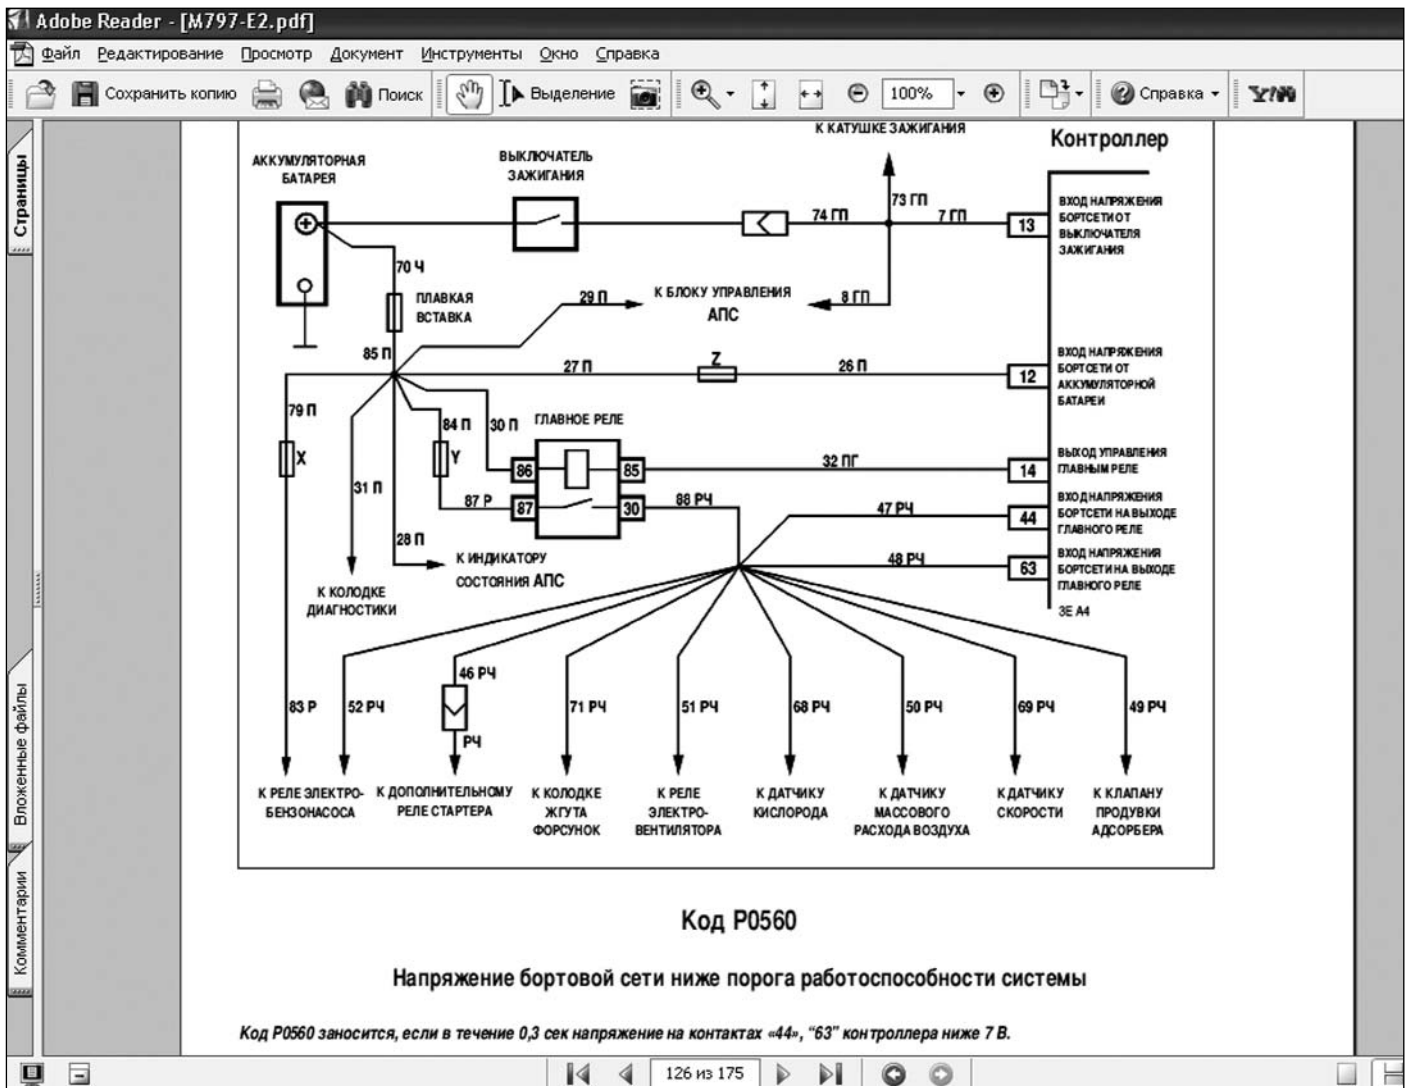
Adobe Reader - [M797-E2.pdf]

Файл Редактирование Просмотр Документ Инструменты Окно Справка

Сохранить копию Поиск Выделение 100% Справка

Страницы

Вложенные файлы

Комментарии

К КАТУШКЕ ЗАЖИГАНИЯ

Контроллер

АККУМУЛЯТОРНАЯ БАТАРЕЯ

ВЫКЛЮЧАТЕЛЬ ЗАЖИГАНИЯ

73 ГП

74 ГП

7 ГП

13

ВХОД НАПРЯЖЕНИЯ БОРТСЕТИ ОТ ВЫКЛЮЧАТЕЛЯ ЗАЖИГАНИЯ

70 Ч

ПЛАВКАЯ ВСТАВКА

29 П

К БЛОКУ УПРАВЛЕНИЯ АПС

8 ГП

85 П

27 П

Z

26 П

12

ВХОД НАПРЯЖЕНИЯ БОРТСЕТИ ОТ АККУМУЛЯТОРНОЙ БАТАРЕИ

79 П

84 П

30 П

ГЛАВНОЕ РЕЛЕ

X

Y

86

85

32 ПГ

14

ВЫХОД УПРАВЛЕНИЯ ГЛАВНЫМ РЕЛЕ

31 П

87 Р

87

30

88 РЧ

47 РЧ

44

ВХОД НАПРЯЖЕНИЯ БОРТСЕТИ НА ВЫХОДЕ ГЛАВНОГО РЕЛЕ

28 П

К ИНДИКАТОРУ СОСТОЯНИЯ АПС

48 РЧ

63

ВХОД НАПРЯЖЕНИЯ БОРТСЕТИ НА ВЫХОДЕ ГЛАВНОГО РЕЛЕ

К КОЛОДКЕ ДИАГНОСТИКИ

3Е А4

46 РЧ

РЧ

83 Р

52 РЧ

71 РЧ

51 РЧ

68 РЧ

50 РЧ

69 РЧ

49 РЧ

К РЕЛЕ ЭЛЕКТРОБЕНЗОНАСОСА

К ДОПОЛНИТЕЛЬНОМУ РЕЛЕ СТАРТЕРА

К КОЛОДКЕ ЖГУТА ФОРСУНОК

К РЕЛЕ ЭЛЕКТРОВЕНТИЛЯТОРА

К ДАТЧИКУ КИСЛОРОДА

К ДАТЧИКУ МАССОВОГО РАСХОДА ВОЗДУХА

К ДАТЧИКУ СКОРОСТИ

К КЛАПАНУ ПРОДУВКИ АДСОРБЕРА

Код Р0560

Напряжение бортовой сети ниже порога работоспособности системы

Код Р0560 заносится, если в течение 0,3 сек напряжение на контактах «44», "63" контроллера ниже 7 В.

126 из 175